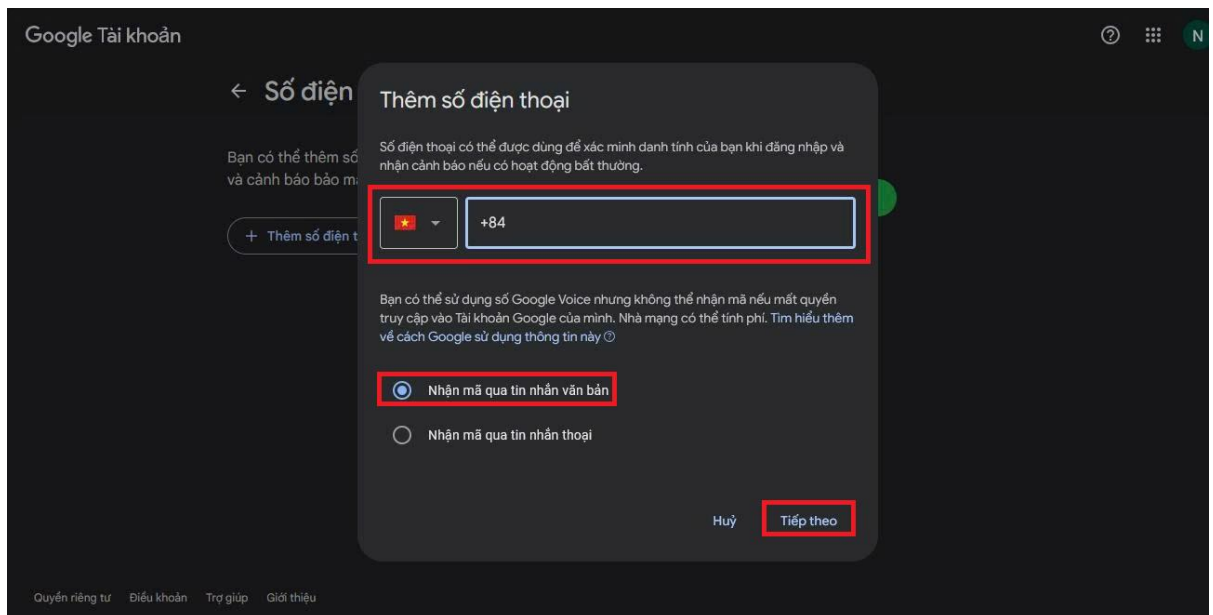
Google Tài khoản

N

← Số điện

Bạn có thể thêm số
và cảnh báo bảo m

+ Thêm số điện t

Thêm số điện thoại

Số điện thoại có thể được dùng để xác minh danh tính của bạn khi đăng nhập và nhận cảnh báo nếu có hoạt động bất thường.

+84

Bạn có thể sử dụng số Google Voice nhưng không thể nhận mã nếu mất quyền truy cập vào Tài khoản Google của mình. Nhà mạng có thể tính phí. Tìm hiểu thêm về cách Google sử dụng thông tin này

Nhận mã qua tin nhắn văn bản

Nhận mã qua tin nhắn thoại

Huỷ

Tiếp theo

Quyền riêng tư Điều khoản Trợ giúp Giới thiệu